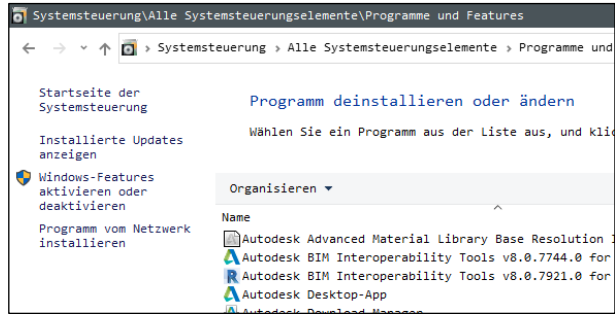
Systemsteuerung\Alle Systemsteuerungselemente\Programme und Features

← → ↑ › Systemsteuerung › Alle Systemsteuerungselemente › Programme und

Startseite der Systemsteuerung

Installierte Updates anzeigen

Windows-Features aktivieren oder deaktivieren

Programm vom Netzwerk installieren

Programm deinstallieren oder ändern

Wählen Sie ein Programm aus der Liste aus, und kli

Organisieren ▾

Name

Autodesk Advanced Material Library Base Resolution I

Autodesk BIM Interoperability Tools v8.0.7744.0 for

Autodesk BIM Interoperability Tools v8.0.7921.0 for

Autodesk Desktop-App

Autodesk Download Manager